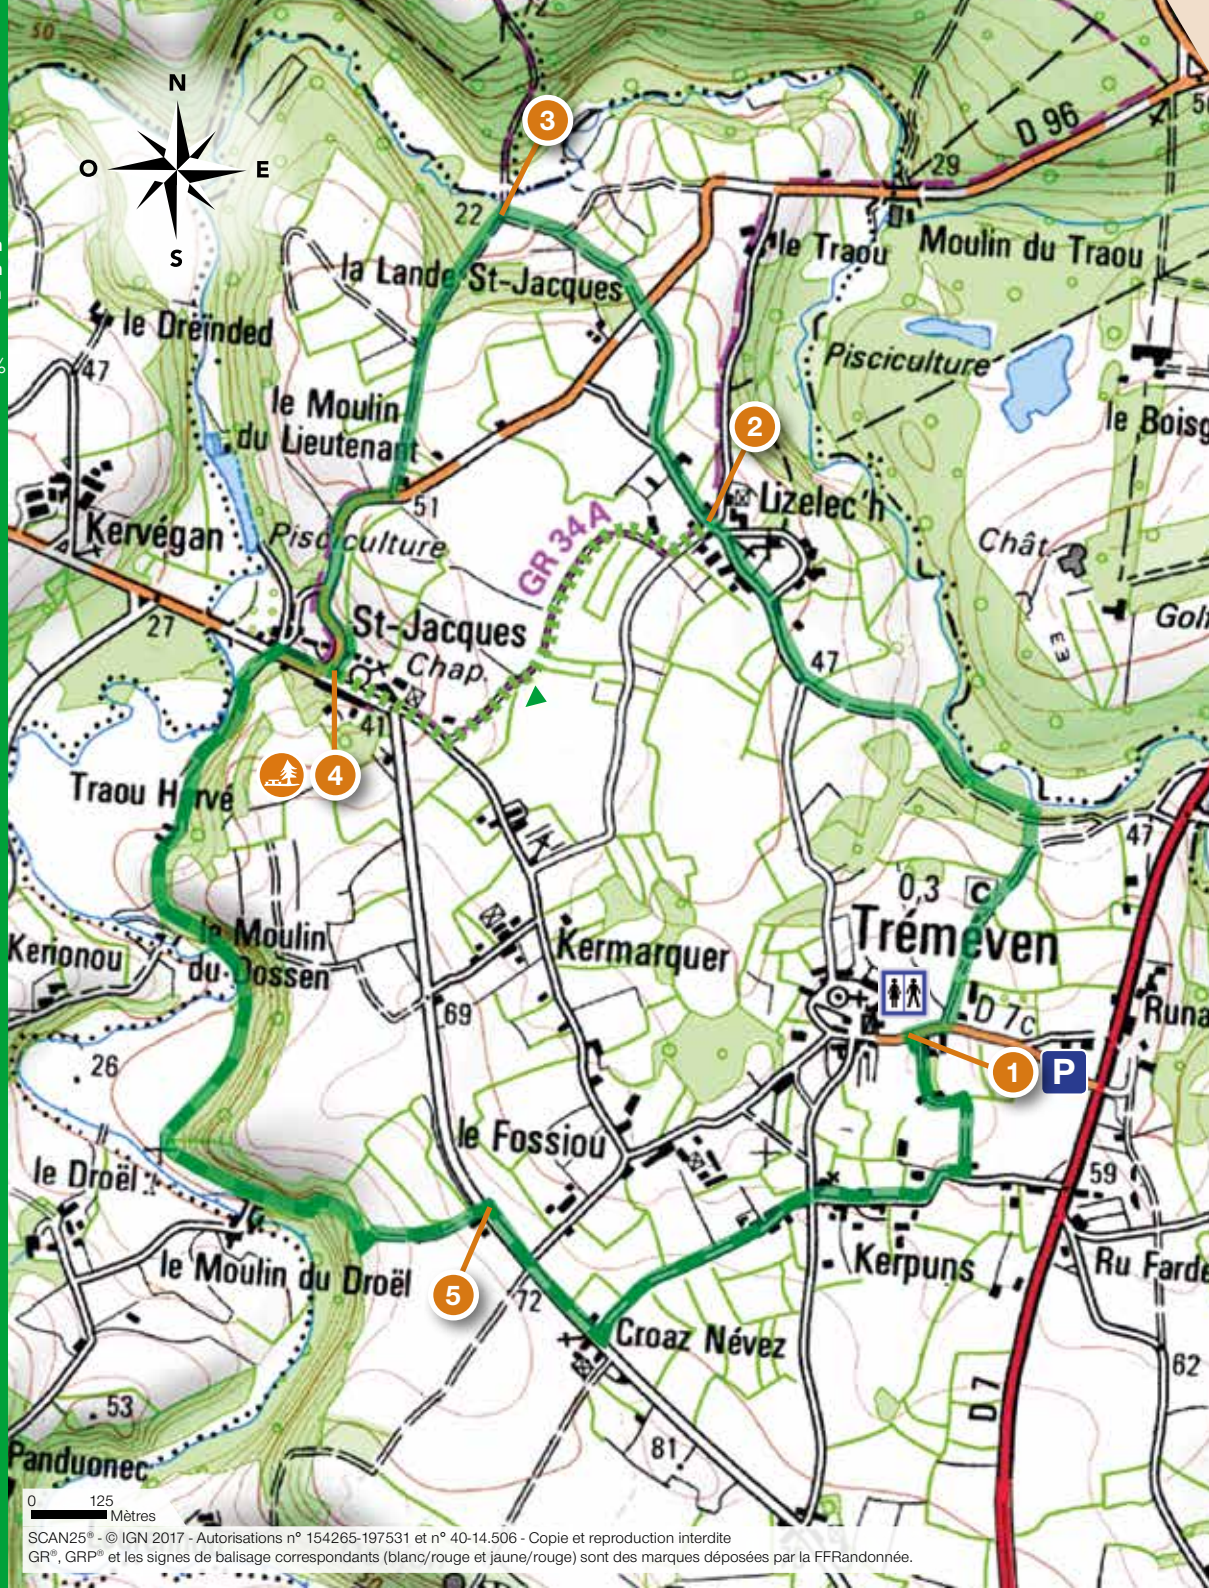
50
N
O
E
S
3
22
D 96
29
le Traou
Moulin du Traou
la Lande St-Jacques
le Dreinded
47
Pisciculture
le Moulin du Lieutenant
2
le Boisg
Lizelec'h
51
Kervégan
Pisciculture
GR 34 A
Chât
27
St-Jacques
Chap.
47
Gol
41
4
Traou Hervé
47
0,3
Trémeven
le Moulin du Dossen
Kenonou
Kermarquer
69
D 7c
Runa
1
P
26
le Fossiou
59
le Droël
le Moulin du Droël
5
72
Kerpuns
Ru Farde
Croaz Névez
62
D7
53
81
Panduonec
0 125
Mètres
SCAN25® - © IGN 2017 - Autorisations n° 154265-197531 et n° 40-14.506 - Copie et reproduction interdite
GR®, GRP® et les signes de balisage correspondants (blanc/rouge et jaune/rouge) sont des marques déposées par la FFRandonnée.